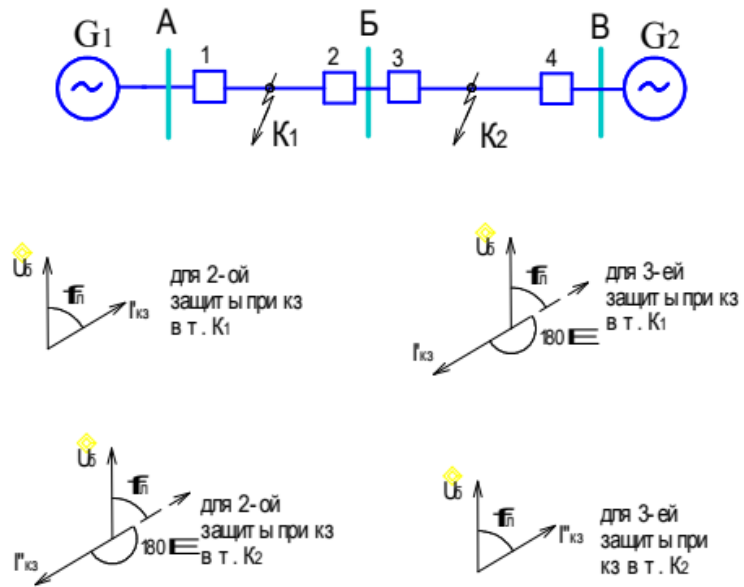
G1 А 1 2 Б 3 4 В G2

К1 К2

Uб

φл

I'кз

для 2-ой защиты при кз в т. К1

Uб

φл

для 3-ей защиты при кз в т. К1

I'кз

180

Uб

φл

для 2-ой защиты при кз в т. К2

I''кз

180

Uб

φл

I''кз

для 3-ей защиты при кз в т. К2